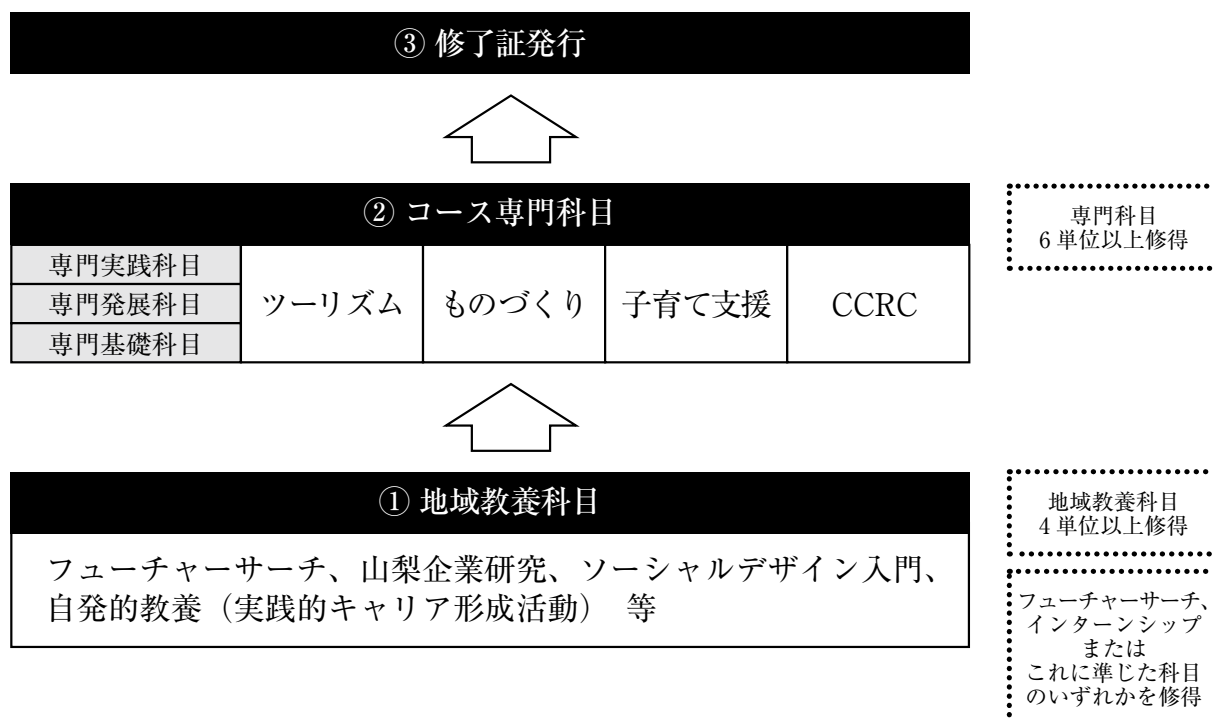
③ 修了証発行

② コース専門科目

専門科目
6単位以上修得

| 専門実践科目 | ツーリズム | ものづくり | 子育て支援 | CCRC |
|---|---|---|---|---|
| 専門発展科目 | | | | |
| 専門基礎科目 | | | | |

① 地域教養科目

地域教養科目
4単位以上修得

フューチャーサーチ、山梨企業研究、ソーシャルデザイン入門、自発的教養（実践的キャリア形成活動） 等

フューチャーサーチ、インターンシップ または これに準じた科目 のいずれかを修得